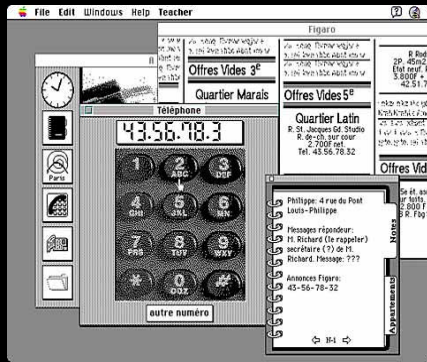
File Edit Windows Help Teacher

Figaro

Offres Vides 3$^e$

Quartier Marais

Offres Vides 5$^e$

Quartier Latin
R. St. Jacques Gd. Studio R. de-ch. sur cour 2.700F net. Tel. 43.56.78.32

R Rod
2P. 45m2
Etat neuf
3.800F +
42.51.7

Offres Vid

Se ét. asc
sur toits.
3.800 F
R. Fbg

Téléphone

43.56.78.3

1
2 ABC
3 DEF
4 GHI
5 JKL
6 MNO
7 PRS
8 TUV
9 WXY
*
0 OQZ
#

autre numéro

Paris

Philippe: 4 rue du Pont Louis-Philippe

Messages répondeur:
M. Richard (le rappeler) secrétaire (?) de M. Richard. Message: ???

Annonces Figaro:
43-56-78-32

Notes

Appartement

1-1